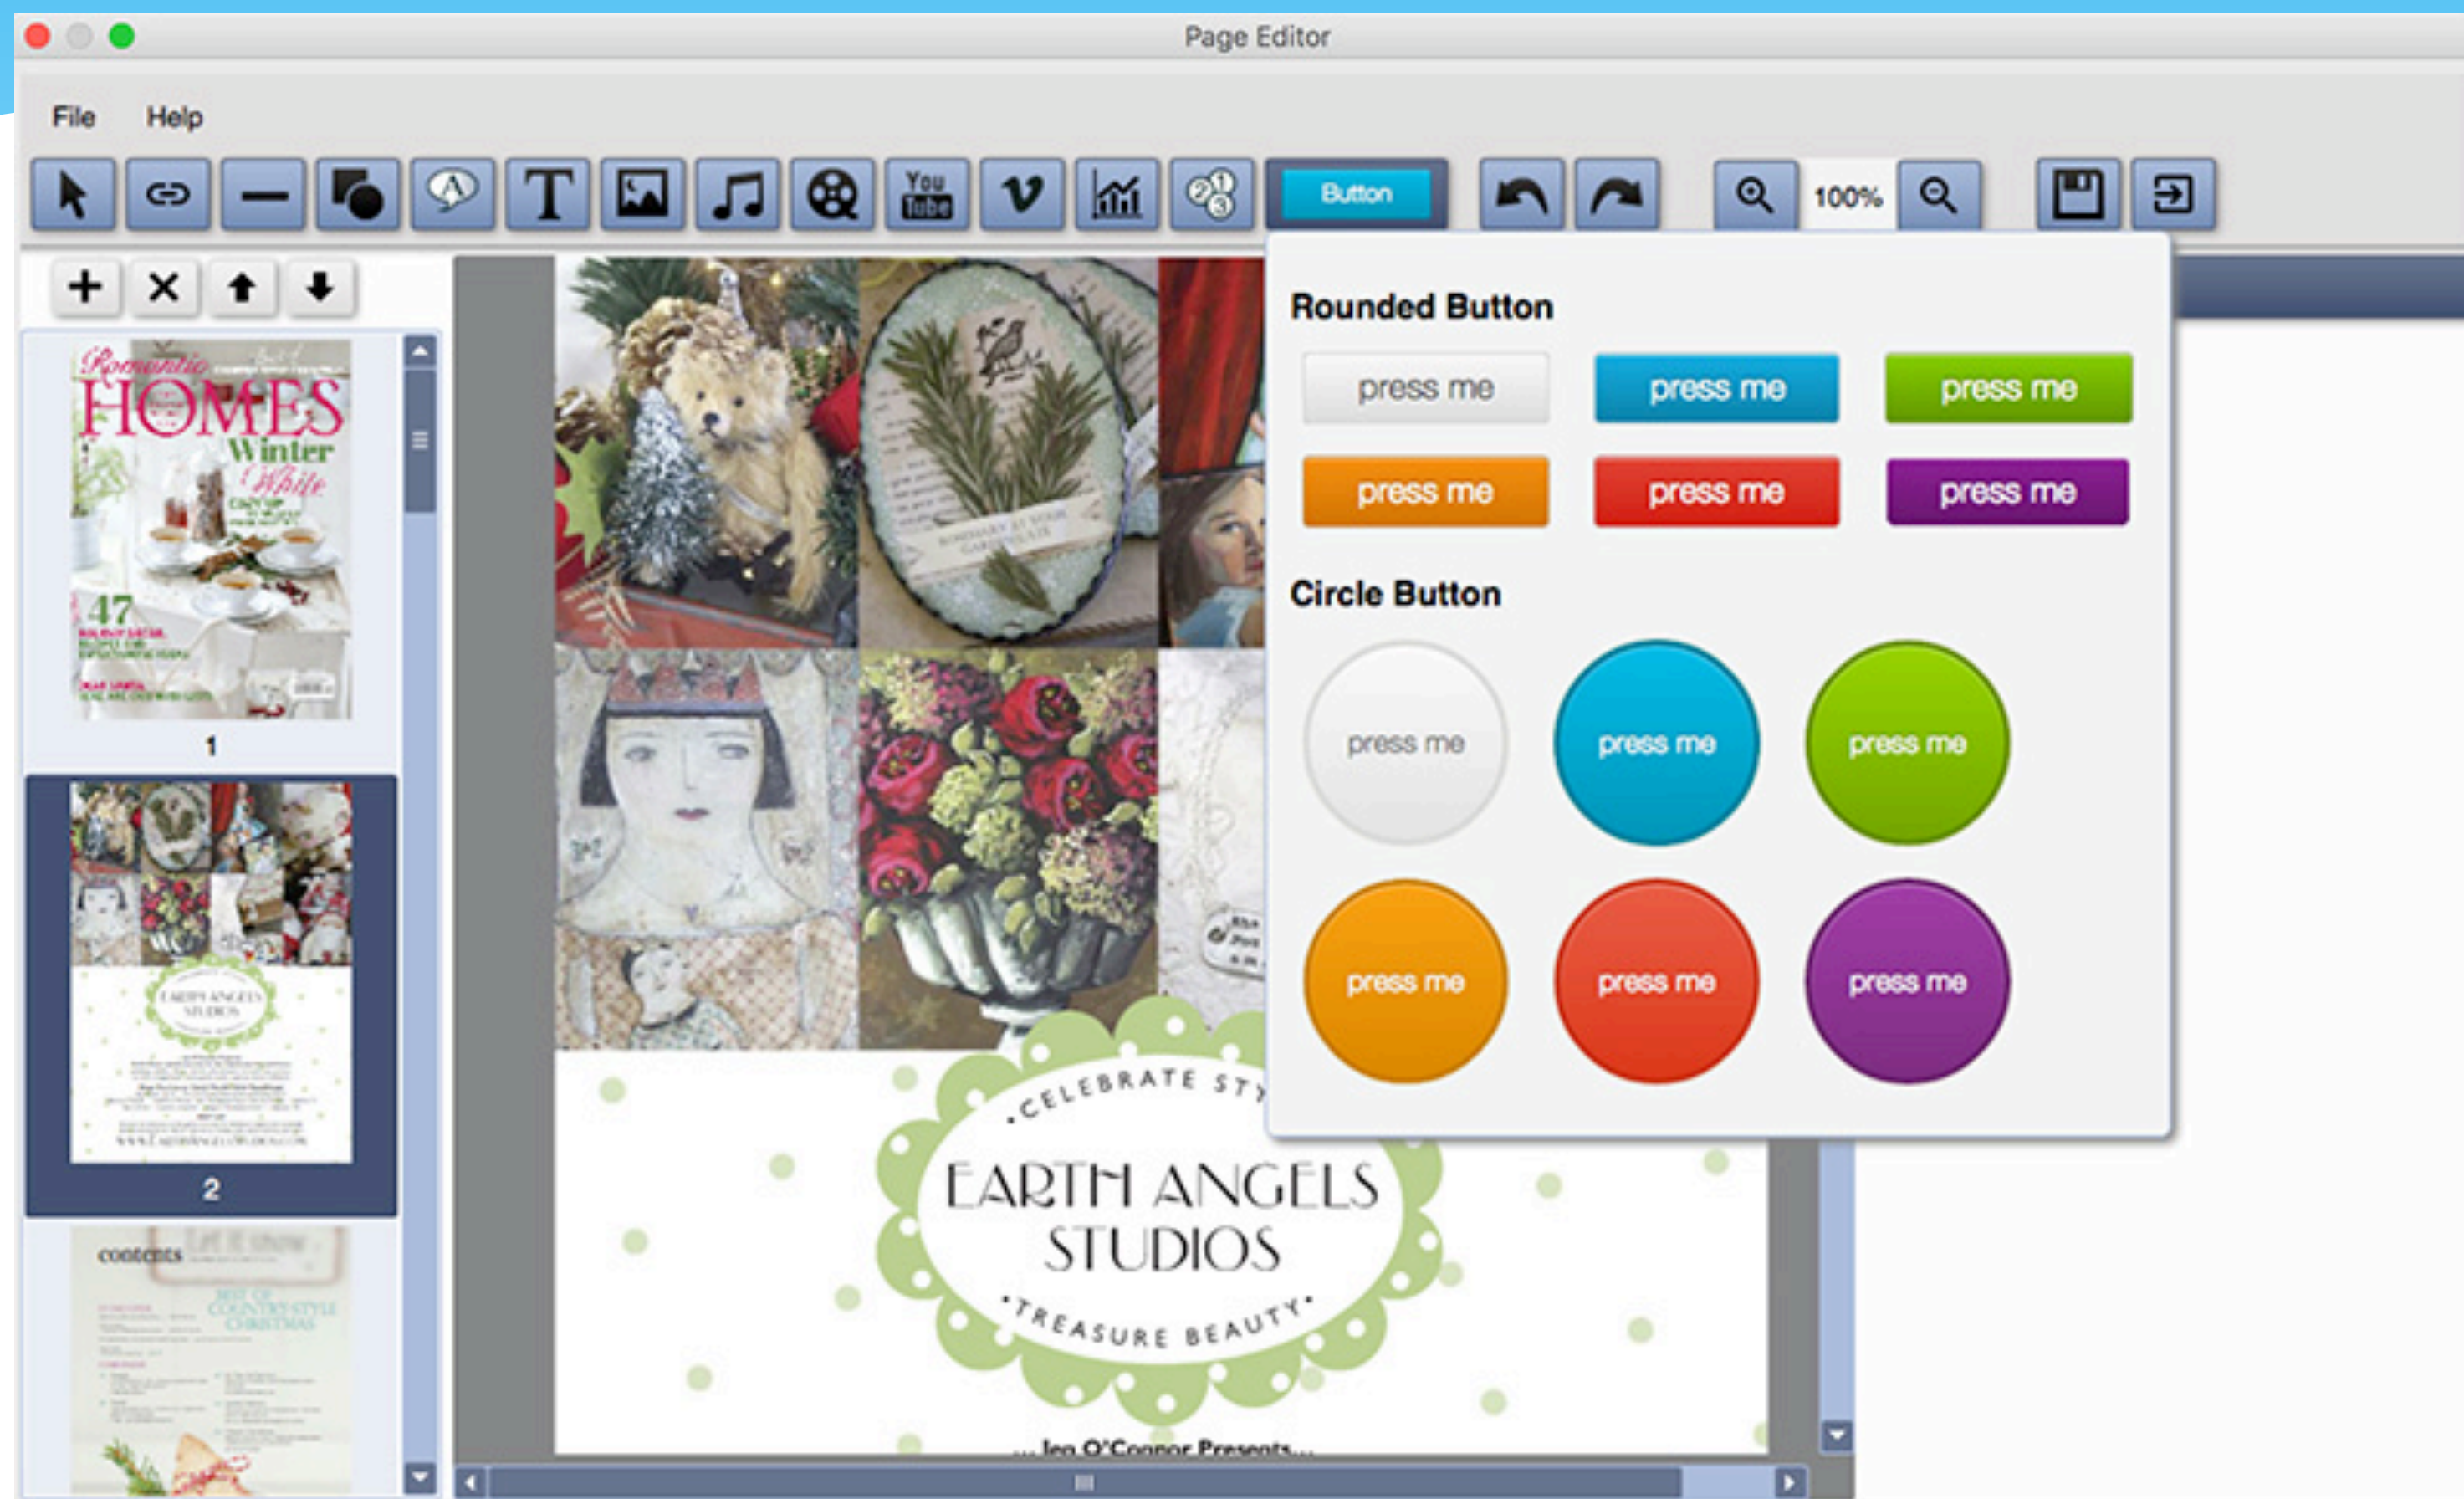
Page Editor

File Help

You Tube

Button

100%

Rounded Button

press me press me press me

press me press me press me

Circle Button

press me press me press me

press me press me press me

Romantic HOMES Winter White

47

1

EARTH ANGELS STUDIOS

2

contents

CELEBRATE STY

EARTH ANGELS STUDIOS

TREASURE BEAUTY

...Jen O'Connor Presents...